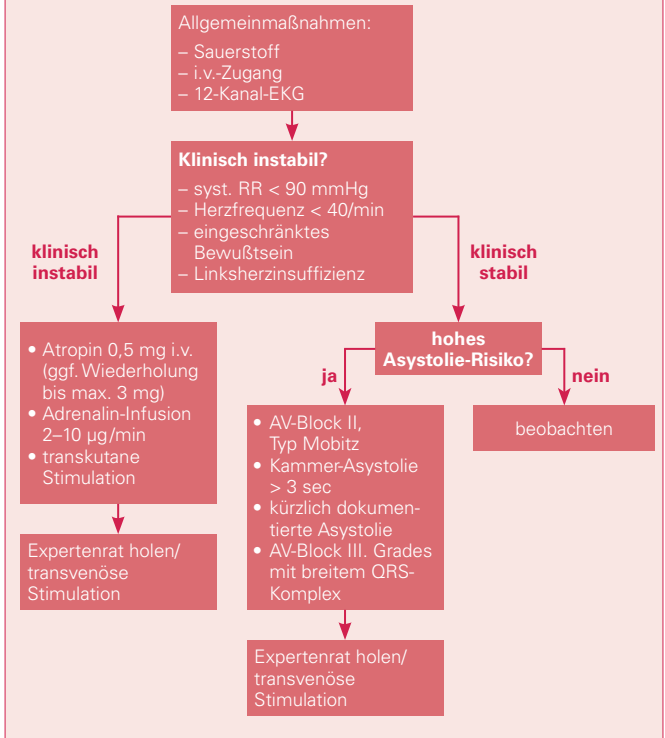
Allgemeinmaßnahmen:
– Sauerstoff
– i.v.-Zugang
– 12-Kanal-EKG

**Klinisch instabil?**
– syst. RR < 90 mmHg
– Herzfrequenz < 40/min
– eingeschränktes Bewußtsein
– Linksherzinsuffizienz

klinisch instabil

• Atropin 0,5 mg i.v. (ggf. Wiederholung bis max. 3 mg)
• Adrenalin-Infusion 2–10 µg/min
• transkutane Stimulation

Expertenrat holen/ transvenöse Stimulation

klinisch stabil

hohes Asystolie-Risiko?

ja

• AV-Block II, Typ Mobitz
• Kammer-Asystolie > 3 sec
• kürzlich dokumentierte Asystolie
• AV-Block III. Grades mit breitem QRS-Komplex

Expertenrat holen/ transvenöse Stimulation

nein

beobachten